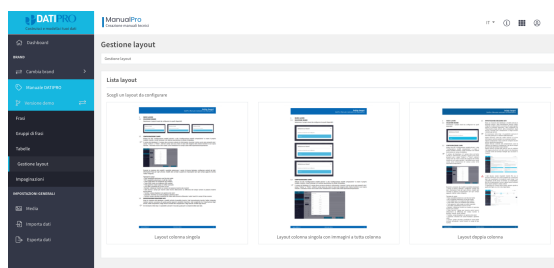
DATIPRO
Connessioni & Soluzioni Aziendali

ManualPro
Compilatore manuali tecnici

IT ▾

Dashboard

BRAND

Cambia brand

Manuale DATIPRO

Gestione elenco

Frasi

Gruppi di frasi

Tabelle

Gestione layout

Impaginazioni

IMPOSTAZIONI GENERALI

Media

Importa dati

Esporta dati

Gestione layout

Gestione layout

Lista layout

Scegli un layout da configurare

Layout colonna singola

Layout colonna singola con immagini a tutta colonna

Layout doppia colonna